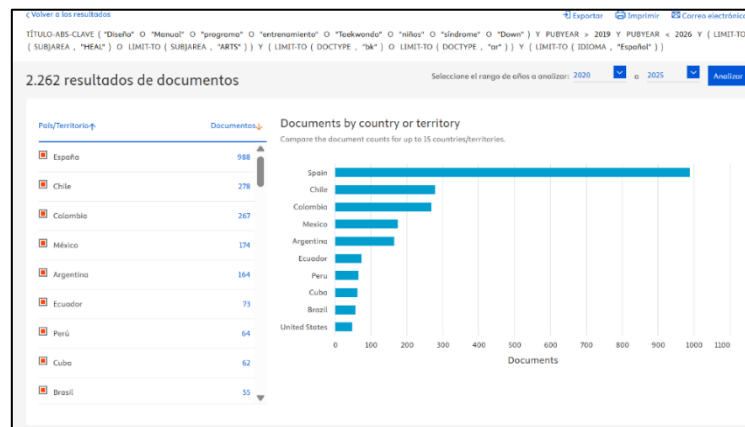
< Volver a los resultados

Exportar Imprimir Correo electrónic

TÍTULO-ABS-CLAVE ( "Diseño" O "Manual" O "programa" O "entrenamiento" O "Taekwondo" O "niños" O "síndrome" O "Down" ) Y PUBYEAR > 2019 Y PUBYEAR < 2026 Y ( LIMIT-TO ( SUBJAREA , "HEAL" ) O LIMIT-TO ( SUBJAREA , "ARTS" ) ) Y ( LIMIT-TO ( DOCTYPE , "bk" ) O LIMIT-TO ( DOCTYPE , "ar" ) ) Y ( LIMIT-TO ( IDIOMA , "Español" ) )

2.262 resultados de documentos

Seleccione el rango de años a analizar: 2020 a 2025 Analizar

| País/Territorio | Documentos |
|---|---|
| España | 988 |
| Chile | 278 |
| Colombia | 267 |
| México | 174 |
| Argentina | 164 |
| Ecuador | 73 |
| Perú | 64 |
| Cuba | 62 |
| Brasil | 55 |

Documents by country or territory

Compare the document counts for up to 15 countries/territories.

Spain
Chile
Colombia
Mexico
Argentina
Ecuador
Peru
Cuba
Brazil
United States

0 100 200 300 400 500 600 700 800 900 1000 1100

Documents